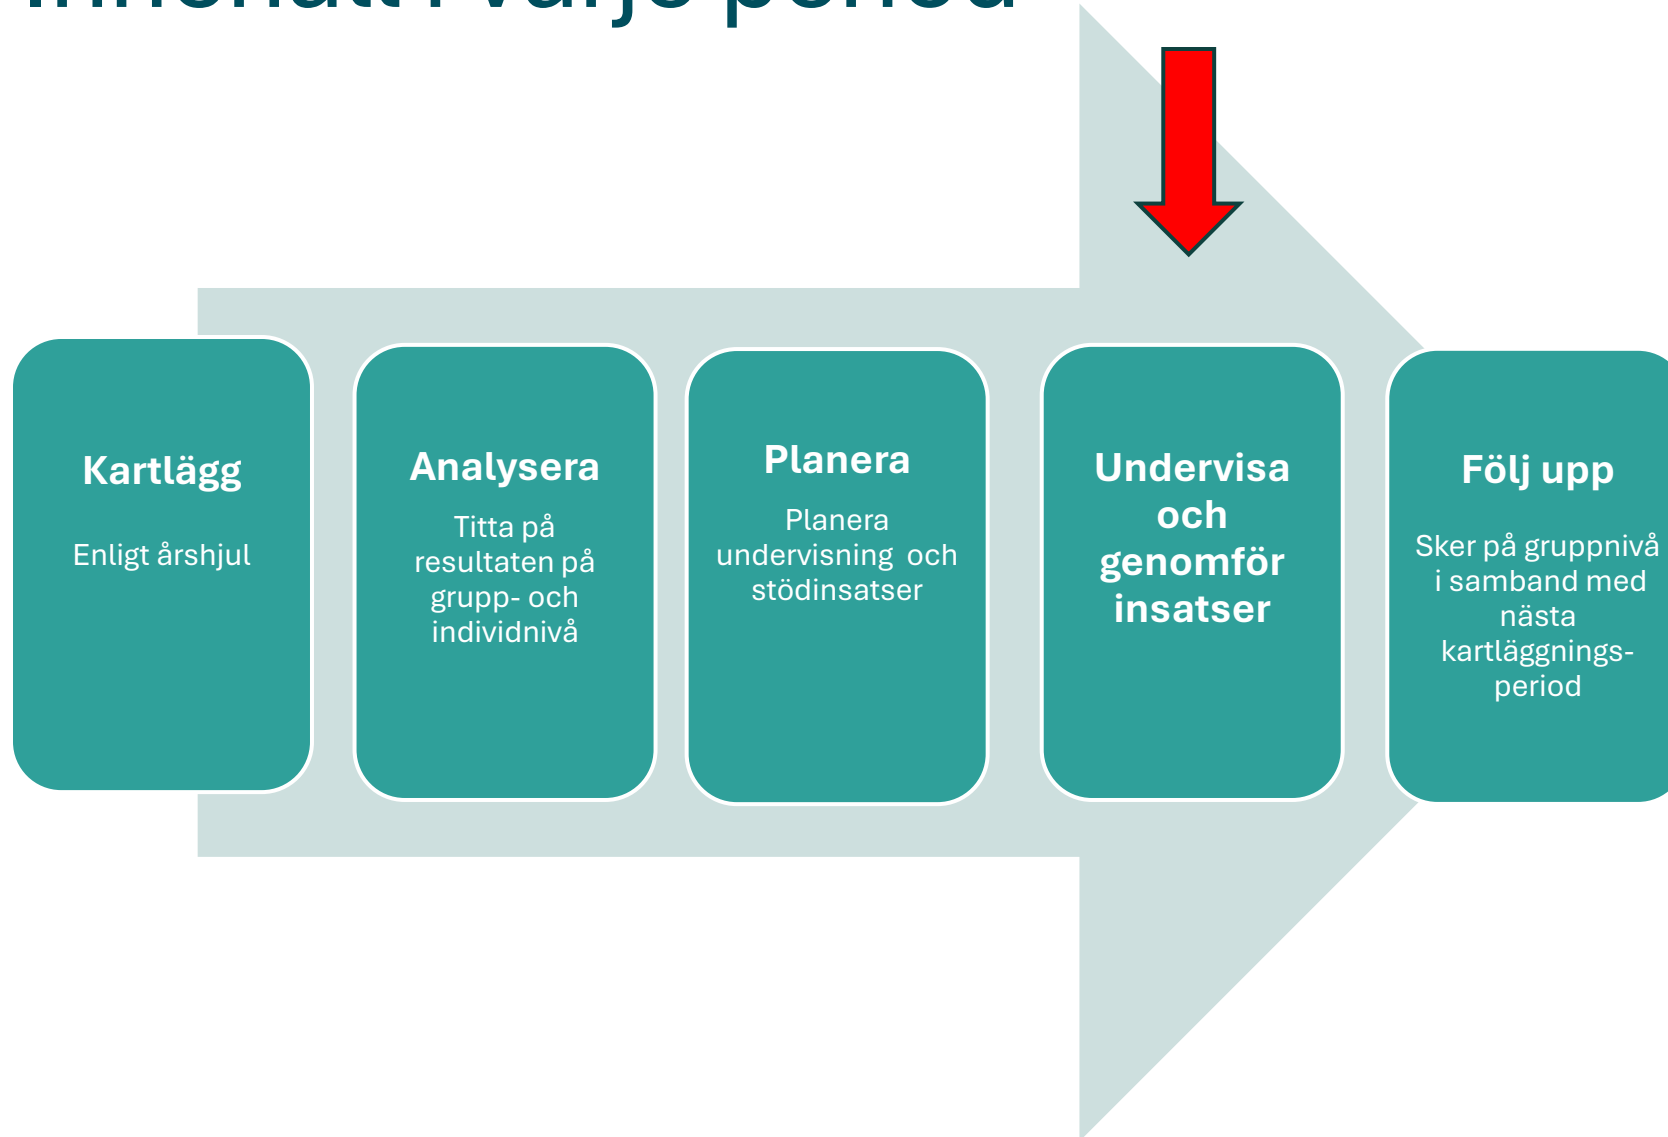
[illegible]

Kartlägg

Enligt årshjul

Analysera

Titta på resultaten på grupp- och individnivå

Planera

Planera undervisning och stödinsatser

Undervisa och genomför insatser

Följ upp

Sker på gruppnivå i samband med nästa kartläggnings-period